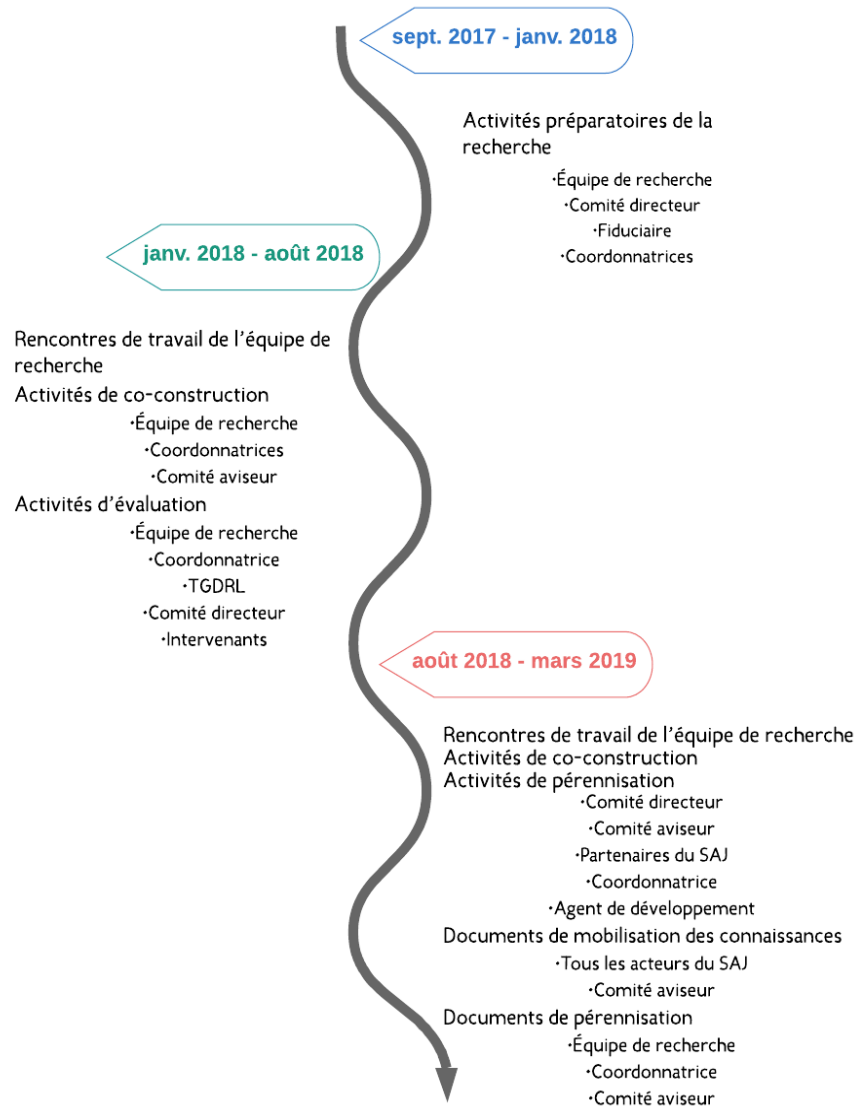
sept. 2017 - janv. 2018

Activités préparatoires de la recherche

·Équipe de recherche
·Comité directeur
·Fiduciaire
·Coordonnatrices

janv. 2018 - août 2018

Rencontres de travail de l'équipe de recherche
Activités de co-construction
·Équipe de recherche
·Coordonnatrices
·Comité aviseur
Activités d'évaluation
·Équipe de recherche
·Coordonnatrice
·TGDRL
·Comité directeur
·Intervenants

août 2018 - mars 2019

Rencontres de travail de l'équipe de recherche
Activités de co-construction
Activités de pérennisation
·Comité directeur
·Comité aviseur
·Partenaires du SAJ
·Coordonnatrice
·Agent de développement
Documents de mobilisation des connaissances
·Tous les acteurs du SAJ
·Comité aviseur
Documents de pérennisation
·Équipe de recherche
·Coordonnatrice
·Comité aviseur